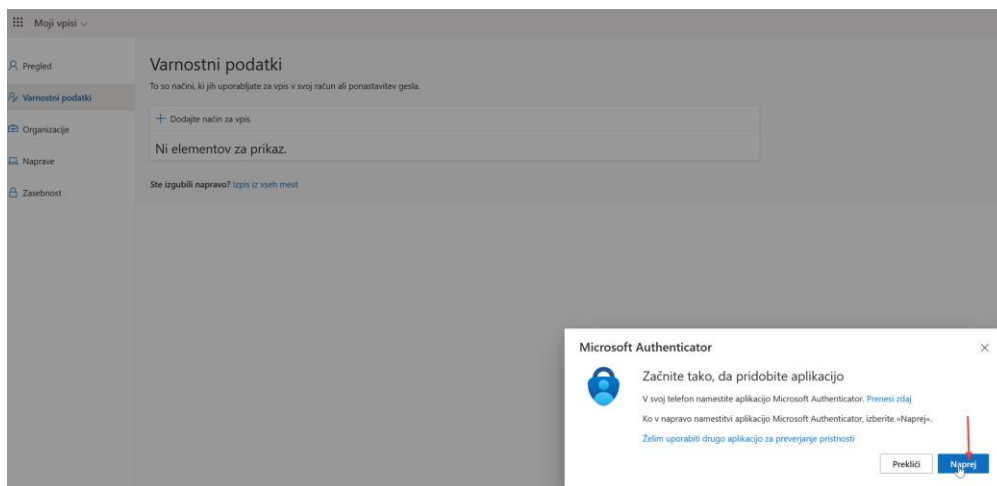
Moji vpisi

Pregled
Varnostni podatki
Organizacije
Naprave
Zasebnost

Varnostni podatki
To so načini, ki jih uporabljate za vpis v svoj račun ali ponastavitev gesla.

+ Dodajte način za vpis.

Ni elementov za prikaz.

Ste izgubili napravo? Izpis iz vseh mest

Microsoft Authenticator

Začnite tako, da pridobite aplikacijo

V svoj telefon namestite aplikacijo Microsoft Authenticator. Prenesi zdaj

Ko v napravo namestitvi aplikacijo Microsoft Authenticator, izberite »Naprej«.

Želim uporabiti drugo aplikacijo za preverjanje pristnosti

Prekliči
Naprej